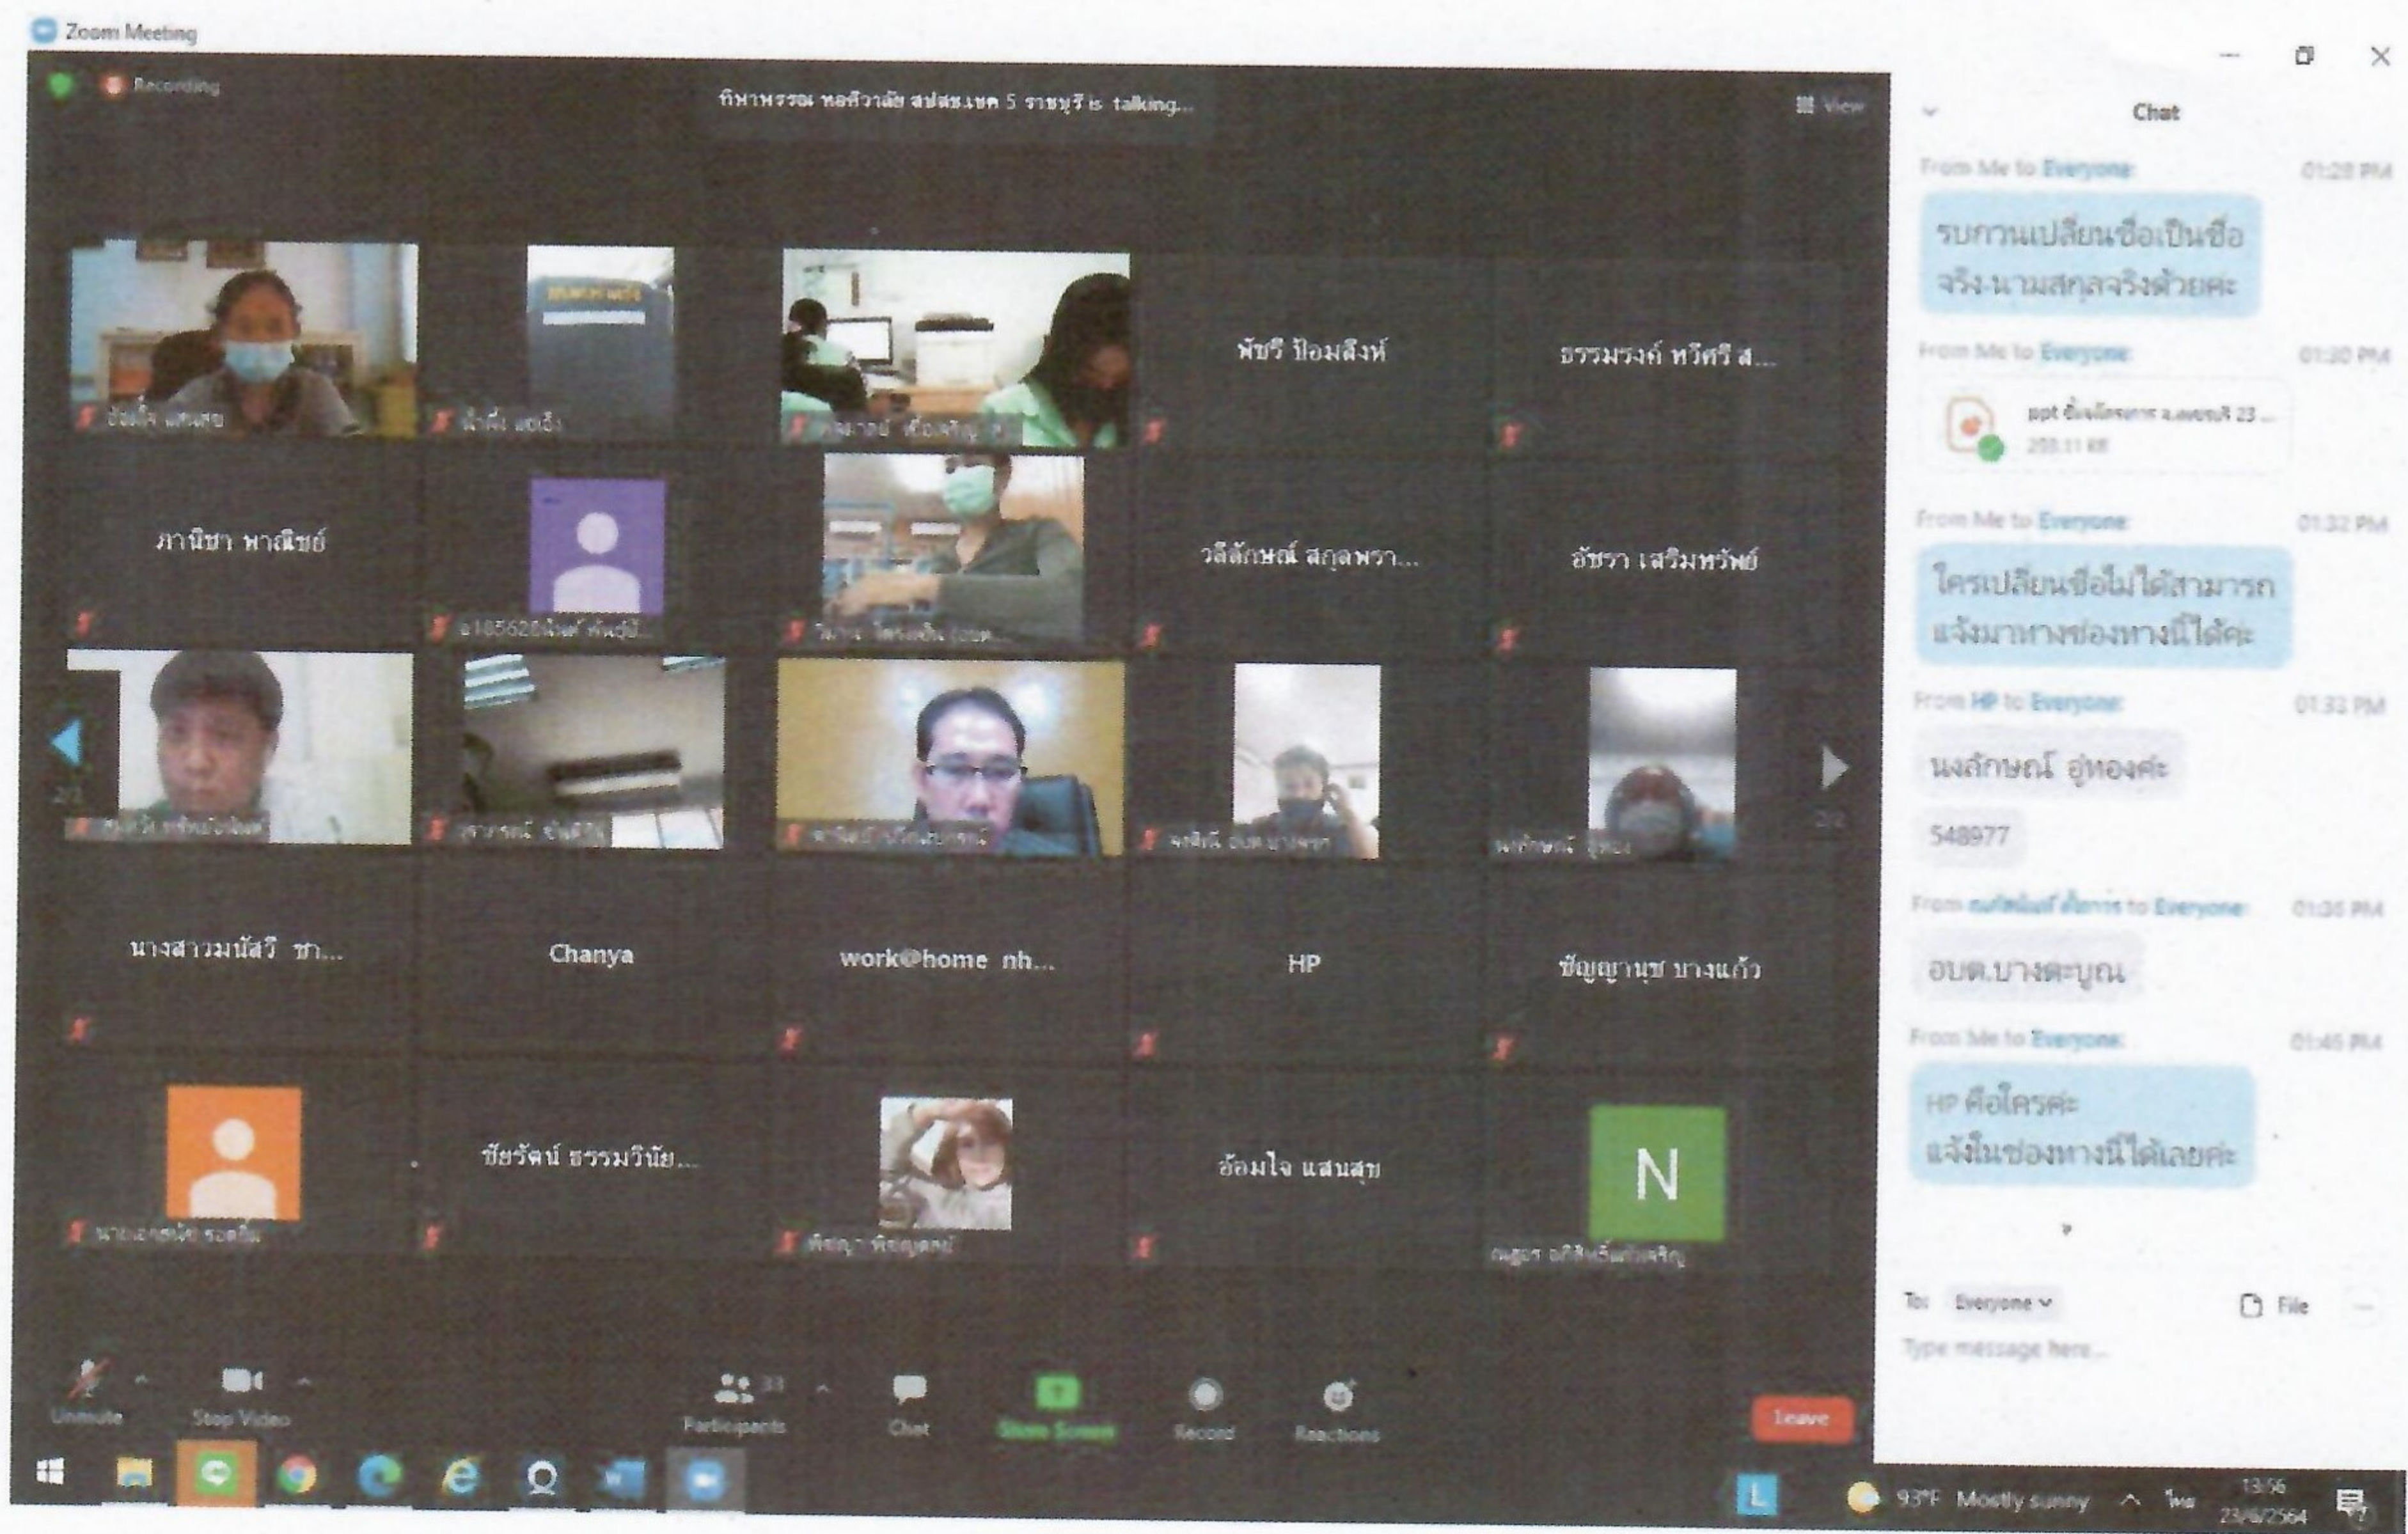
Zoom Meeting

Recording

กิษาพรรณ หอคิววาลัย สปสช.เขต 5 ราชบุรี is talking...

View

Chat

From Me to Everyone: 01:28 PM

รบกวนเปลี่ยนชื่อเป็นชื่อจริง-นามสกุลจริงด้วยค่ะ

From Me to Everyone: 01:30 PM

ppt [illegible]
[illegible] KB

From Me to Everyone: 01:32 PM

ใครเปลี่ยนชื่อไม่ได้สามารถแจ้งมาทางช่องทางนี้ได้ค่ะ

From HP to Everyone: 01:33 PM

นงลักษณ์ อู่ทองค่ะ

548977

From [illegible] to Everyone: 01:36 PM

อบต.บางตะบูน

From Me to Everyone: 01:45 PM

HP คือใครค่ะ
แจ้งในช่องทางนี้ได้เลยค่ะ

To: Everyone

File

Type message here...

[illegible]

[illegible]

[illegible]

พัชรี ป้อมสิงห์

ธรรมรงค์ หวีศรี ส...

ภานิชา พาณิชย์

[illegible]

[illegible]

วลีลักษณ์ สกุลพรา...

อัชรา เสริมทรัพย์

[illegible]

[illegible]

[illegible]

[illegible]

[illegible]

นางสาวมนัสวี ชา...

Chanya

work@home nh...

HP

ชัญญานุช บางแก้ว

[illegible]

ชัยรัตน์ ธรรมวินัย...

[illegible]

อ้อมใจ แสนสุข

N

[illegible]

Unmute

Stop Video

Participants

Chat

Share Screen

Record

Reactions

Leave

93°F Mostly sunny

ไทย

13:56

23/6/2564